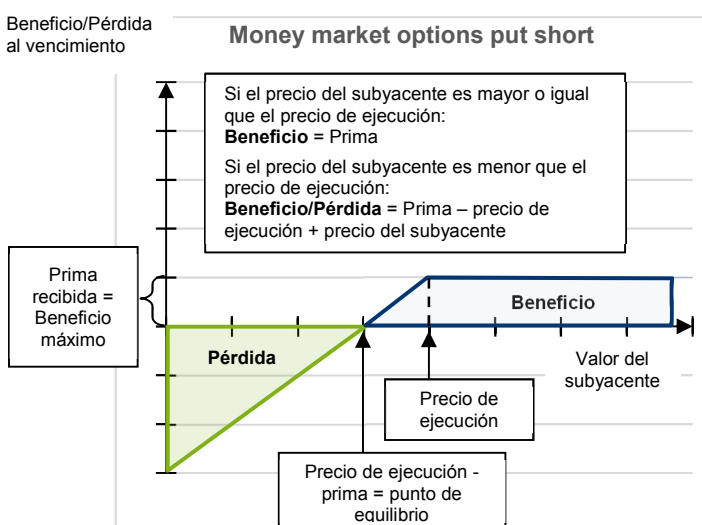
Beneficio/Pérdida al vencimiento

Money market options put short

Si el precio del subyacente es mayor o igual que el precio de ejecución:
**Beneficio** = Prima

Si el precio del subyacente es menor que el precio de ejecución:
**Beneficio/Pérdida** = Prima – precio de ejecución + precio del subyacente

Prima recibida = Beneficio máximo

Beneficio

Pérdida

Valor del subyacente

Precio de ejecución

Precio de ejecución - prima = punto de equilibrio